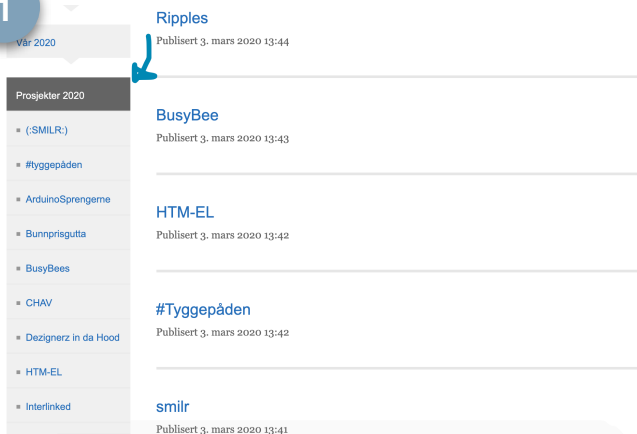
Vår 2020

Prosjekter 2020

(:SMILR:)

#tyggepåden

ArduinoSprengerne

Bunnprisgutta

BusyBees

CHAV

Dezignerz in da Hood

HTM-EL

Interlinked

Ripples

Publisert 3. mars 2020 13:44

BusyBee

Publisert 3. mars 2020 13:43

HTM-EL

Publisert 3. mars 2020 13:42

#Tyggepåden

Publisert 3. mars 2020 13:42

smilr

Publisert 3. mars 2020 13:41